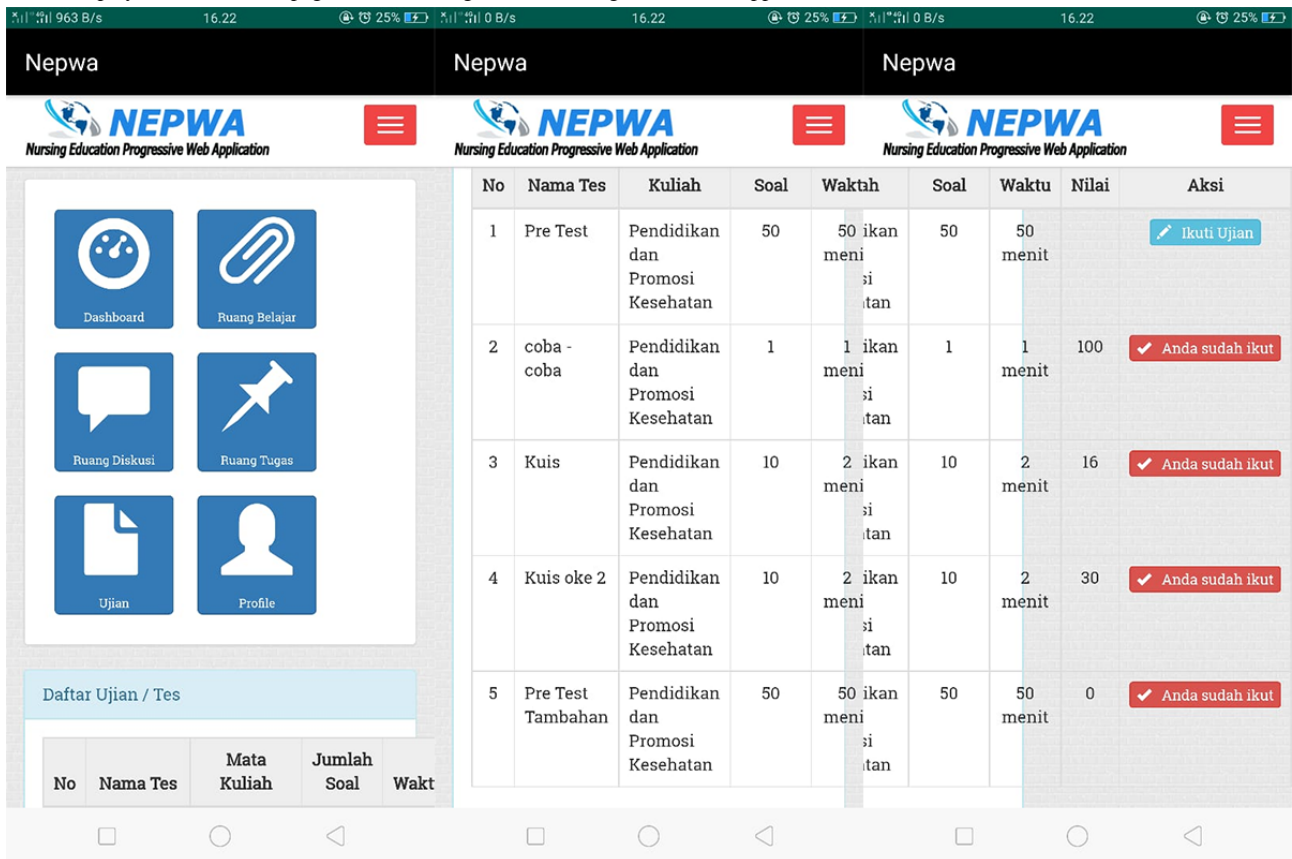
963 B/s 16.22 25%

Nepwa

NEPWA
Nursing Education Progressive Web Application

Dashboard
Ruang Belajar
Ruang Diskusi
Ruang Tugas
Ujian
Profile

Daftar Ujian / Tes

| No | Nama Tes | Mata Kuliah | Jumlah Soal | Wakt |
|---|---|---|---|---|

0 B/s 16.22 25%

Nepwa

NEPWA
Nursing Education Progressive Web Application

| No | Nama Tes | Kuliah | Soal | Waktu |
|---|---|---|---|---|
| 1 | Pre Test | Pendidikan dan Promosi Kesehatan | 50 | 50 meni |
| 2 | coba - coba | Pendidikan dan Promosi Kesehatan | 1 | 1 meni |
| 3 | Kuis | Pendidikan dan Promosi Kesehatan | 10 | 2 meni |
| 4 | Kuis oke 2 | Pendidikan dan Promosi Kesehatan | 10 | 2 meni |
| 5 | Pre Test Tambahan | Pendidikan dan Promosi Kesehatan | 50 | 50 meni |

0 B/s 16.22 25%

Nepwa

NEPWA
Nursing Education Progressive Web Application

| | Soal | Waktu | Nilai | Aksi |
|---|---|---|---|---|
| ikan si tan | 50 | 50 menit | | Ikuti Ujian |
| ikan si tan | 1 | 1 menit | 100 | Anda sudah ikut |
| ikan si tan | 10 | 2 menit | 16 | Anda sudah ikut |
| ikan si tan | 10 | 2 menit | 30 | Anda sudah ikut |
| ikan si tan | 50 | 50 menit | 0 | Anda sudah ikut |